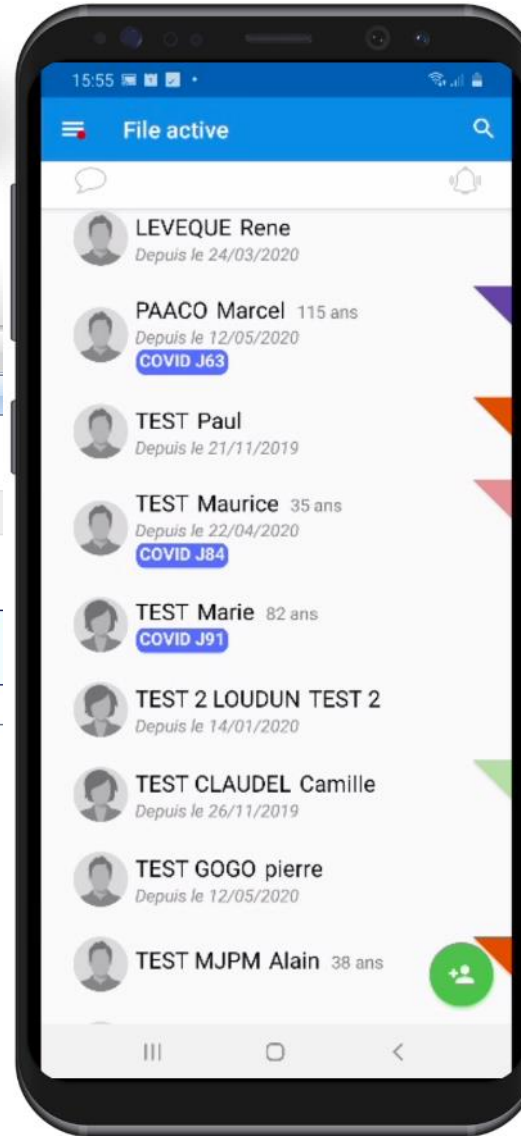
15:55

File active

LEVEQUE Rene
Depuis le 24/03/2020

PAACO Marcel 115 ans
Depuis le 12/05/2020
COVID J63

TEST Paul
Depuis le 21/11/2019

TEST Maurice 35 ans
Depuis le 22/04/2020
COVID J84

TEST Marie 82 ans
COVID J91

TEST 2 LOUDUN TEST 2
Depuis le 14/01/2020

TEST CLAUDEL Camille
Depuis le 26/11/2019

TEST GOGO pierre
Depuis le 12/05/2020

TEST MJPM Alain 38 ans